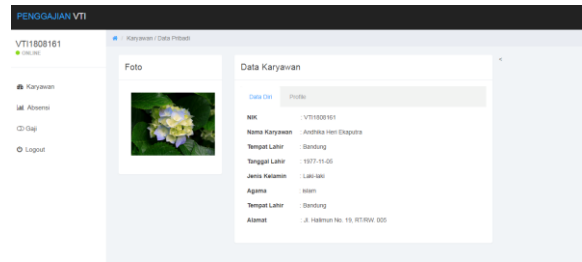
PENGGAJIAN VTI

VTI1808161
● ONLINE

Karyawan
Absensi
Gaji
Logout

Karyawan / Data Pribadi

Foto

Data Karyawan

Data Diri Profile

| | |
|---|---|
| NIK | : VTI1808161 |
| Nama Karyawan | : Andhika Heri Ekaputra |
| Tempat Lahir | : Bandung |
| Tanggal Lahir | : 1977-11-05 |
| Jenis Kelamin | : Laki-laki |
| Agama | : Islam |
| Tempat Lahir | : Bandung |
| Alamat | : Jl. Halimun No. 19, RT/RW. 005 |